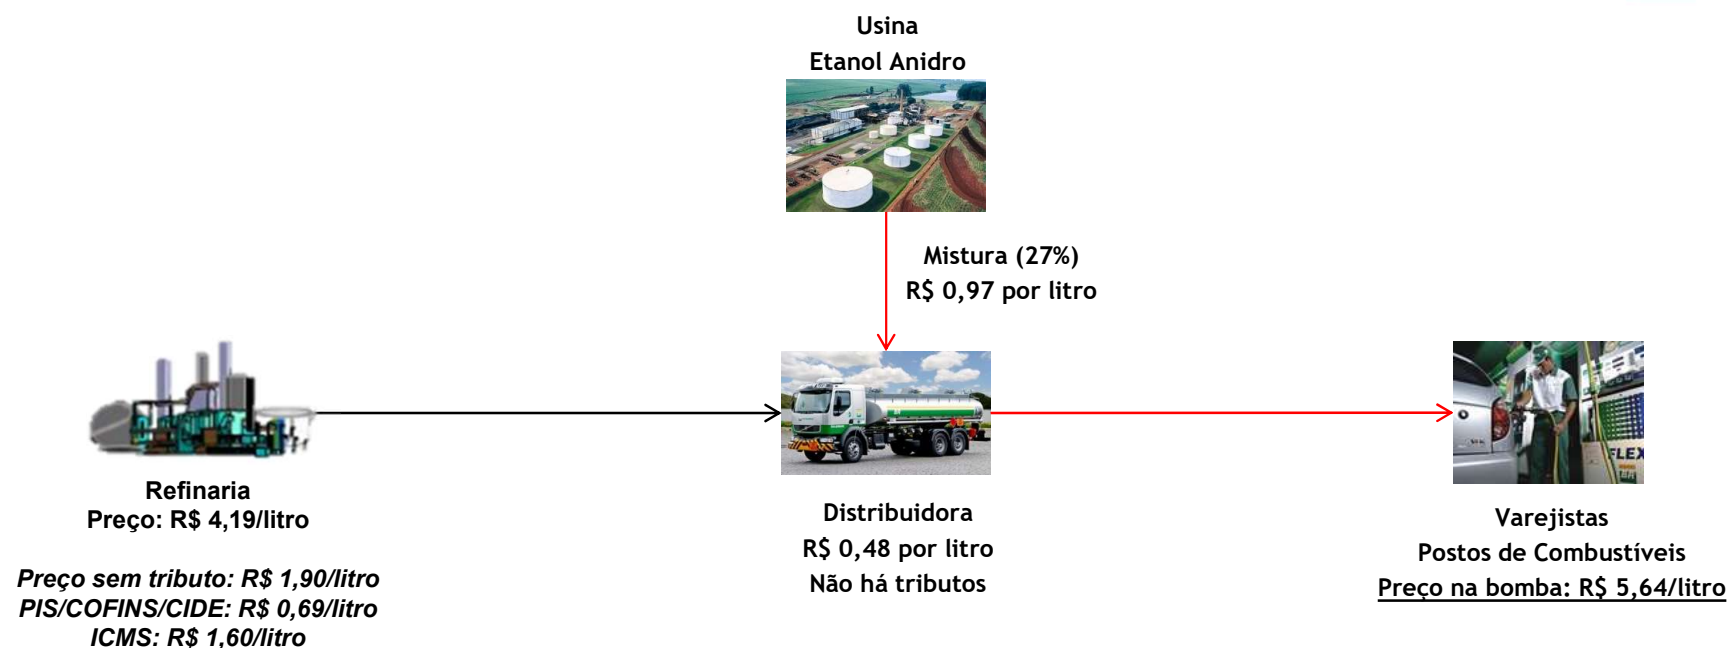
Usina
Etanol Anidro

Mistura (27%)
R$ 0,97 por litro

Refinaria
Preço: R$ 4,19/litro

*Preço sem tributo: R$ 1,90/litro*
*PIS/COFINS/CIDE: R$ 0,69/litro*
*ICMS: R$ 1,60/litro*

Distribuidora
R$ 0,48 por litro
Não há tributos

FLEX

Varejistas
Postos de Combustíveis
Preço na bomba: R$ 5,64/litro